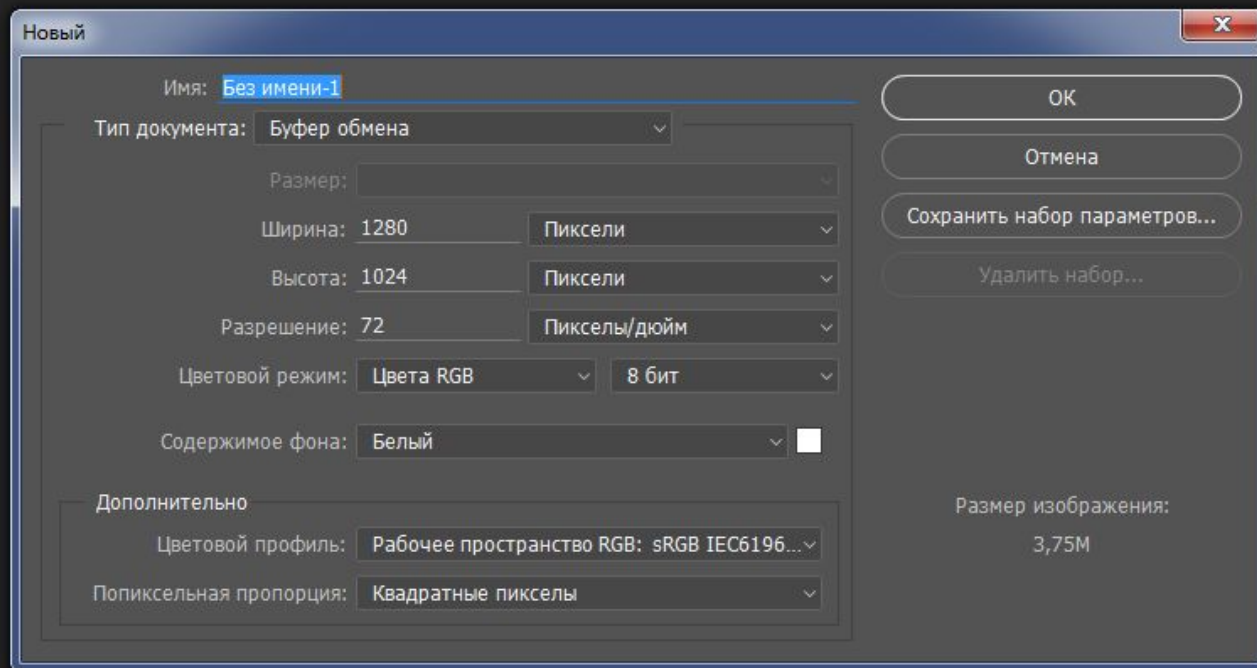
Новый

Имя: Без имени-1

Тип документа: Буфер обмена

Размер:

Ширина: 1280 Пиксели

Высота: 1024 Пиксели

Разрешение: 72 Пикселы/дюйм

Цветовой режим: Цвета RGB 8 бит

Содержимое фона: Белый

Дополнительно

Цветовой профиль: Рабочее пространство RGB: sRGB IEC6196...

Попиксельная пропорция: Квадратные пикселы

OK

Отмена

Сохранить набор параметров...

Удалить набор...

Размер изображения:
3,75M